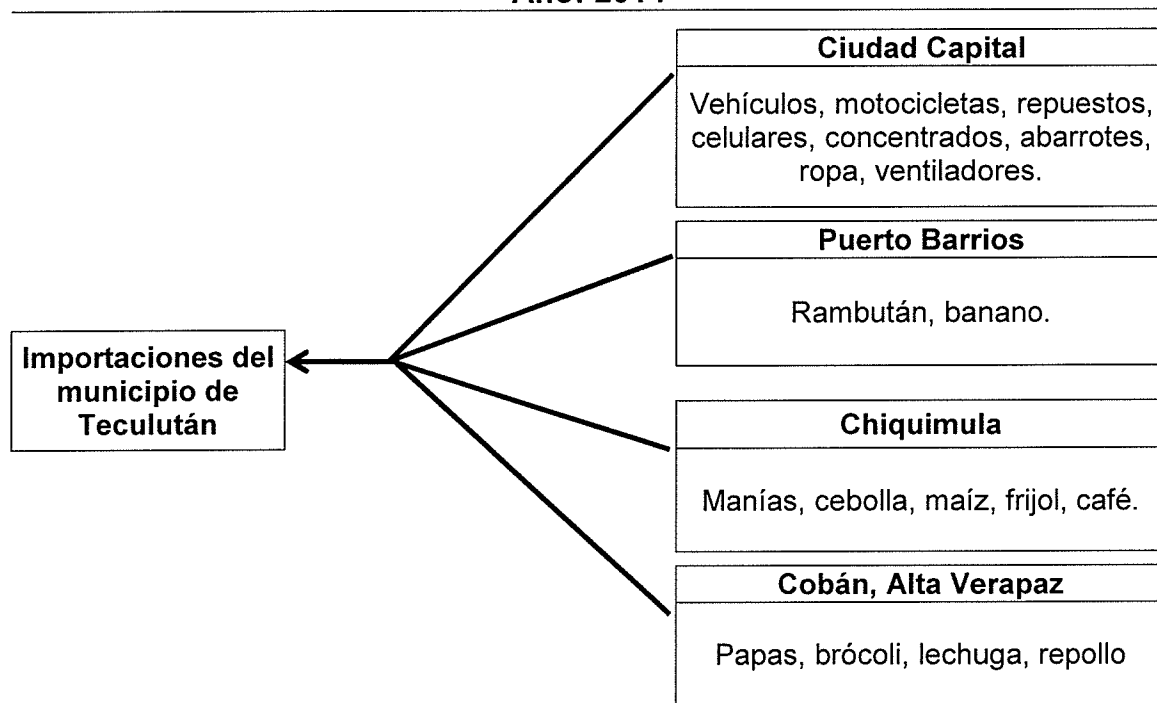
Año: 2011

Ciudad Capital

Vehículos, motocicletas, repuestos, celulares, concentrados, abarrotes, ropa, ventiladores.

Puerto Barrios

Rambután, banano.

Importaciones del municipio de Teculután

Chiquimula

Manías, cebolla, maíz, frijol, café.

Cobán, Alta Verapaz

Papas, brócoli, lechuga, repollo